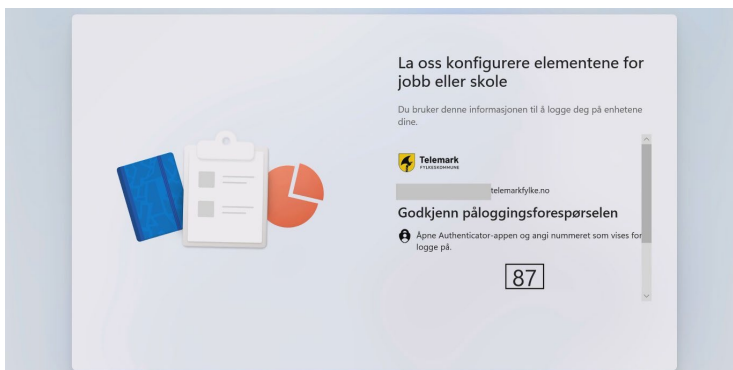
La oss konfigurere elementene for jobb eller skole

Du bruker denne informasjonen til å logge deg på enhetene dine.

Telemark
FYLKESKOMMUNE

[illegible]telemarkfylke.no

Godkjenn påloggingsforespørselen

Åpne Authenticator-appen og angi nummeret som vises for logge på.

87